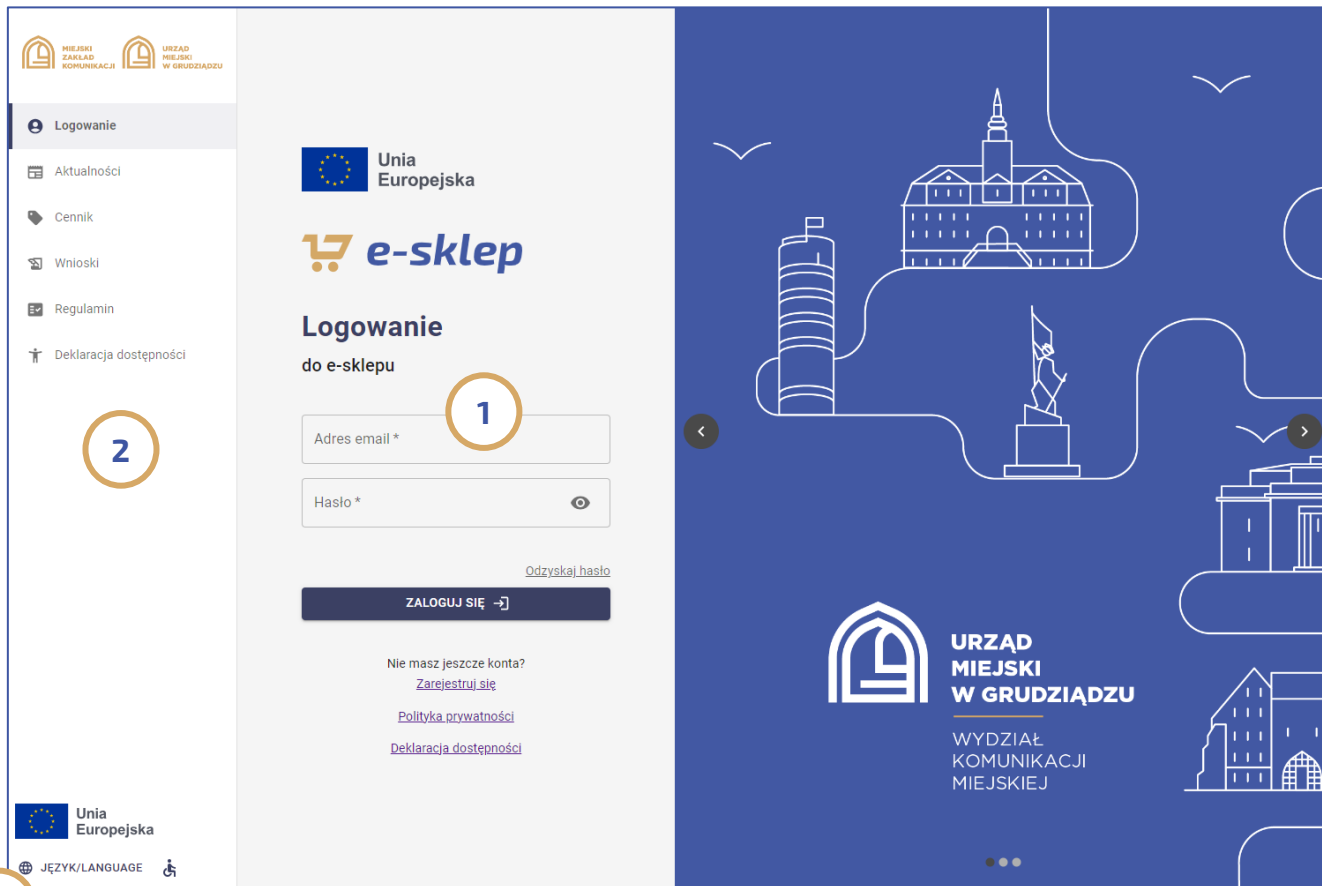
MIEJSKI ZAKŁAD KOMUNIKACJI
URZĄD MIEJSKI W GRUDZIĄDZU

Logowanie
Aktualności
Cennik
Wnioski
Regulamin
Deklaracja dostępności

2

Unia Europejska
JĘZYK/LANGUAGE

Unia Europejska

e-sklep

Logowanie
do e-sklepu

1

Adres email *
Hasło *

Odzyskaj hasło
ZALOGUJ SIĘ

Nie masz jeszcze konta?
Zarejestruj się
Polityka prywatności
Deklaracja dostępności

URZĄD MIEJSKI W GRUDZIĄDZU
WYDZIAŁ KOMUNIKACJI MIEJSKIEJ